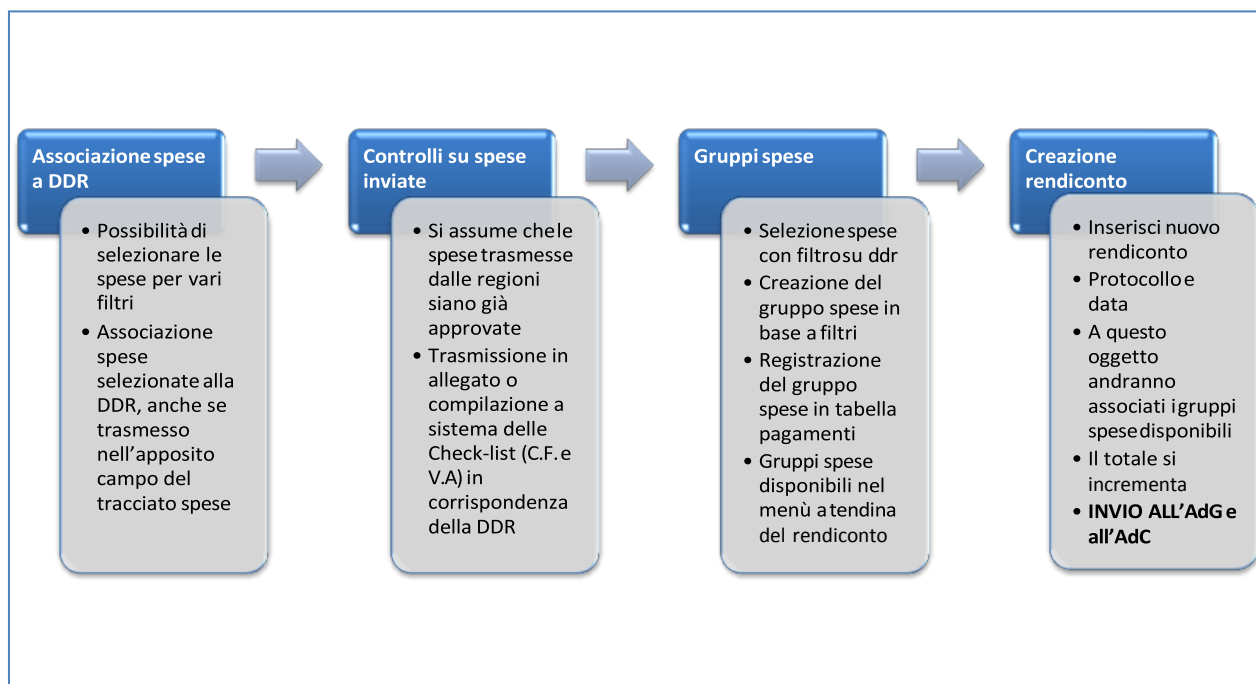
Associazione spese a DDR

• Possibilità di selezionare le spese per vari filtri
• Associazione spese selezionate alla DDR, anche se trasmesso nell'apposito campo del tracciato spese

Controlli su spese inviate

• Si assume che le spese trasmesse dalle regioni siano già approvate
• Trasmissione in allegato o compilazione a sistema delle Check-list (C.F. e V.A) in corrispondenza della DDR

Gruppi spese

• Selezione spese con filtro su ddr
• Creazione del gruppo spese in base a filtri
• Registrazione del gruppo spese in tabella pagamenti
• Gruppi spese disponibili nel menù a tendina del rendiconto

Creazione rendiconto

• Inserisci nuovo rendiconto
• Protocollo e data
• A questo oggetto andranno associati i gruppi spese disponibili
• Il totale si incrementa
• INVIO ALL'AdG e all'AdC